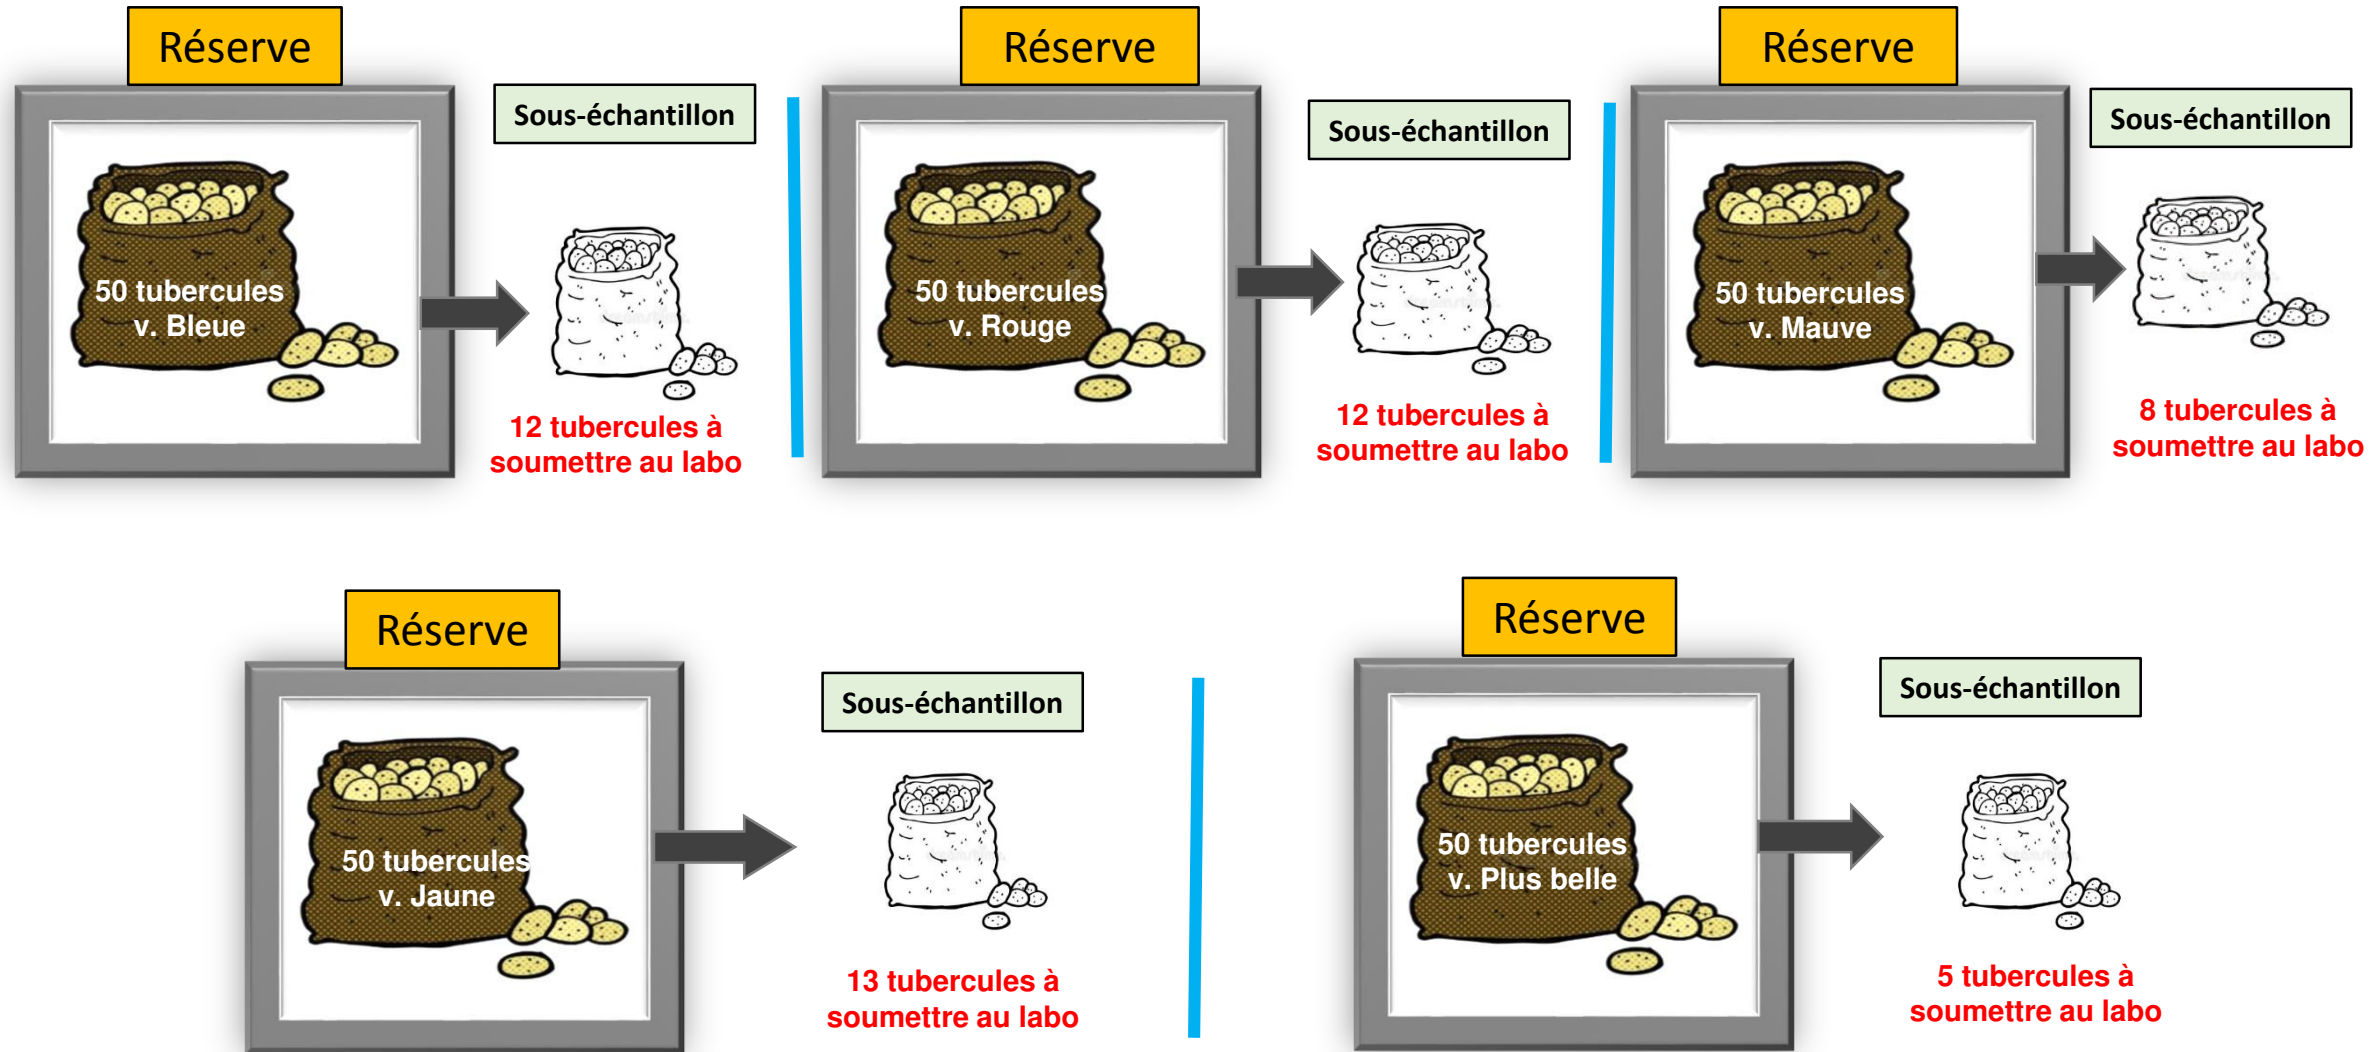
Réserve

50 tubercules v. Bleue

Sous-échantillon

12 tubercules à soumettre au labo

Réserve

50 tubercules v. Rouge

Sous-échantillon

12 tubercules à soumettre au labo

Réserve

50 tubercules v. Mauve

Sous-échantillon

8 tubercules à soumettre au labo

Réserve

50 tubercules v. Jaune

Sous-échantillon

13 tubercules à soumettre au labo

Réserve

50 tubercules v. Plus belle

Sous-échantillon

5 tubercules à soumettre au labo